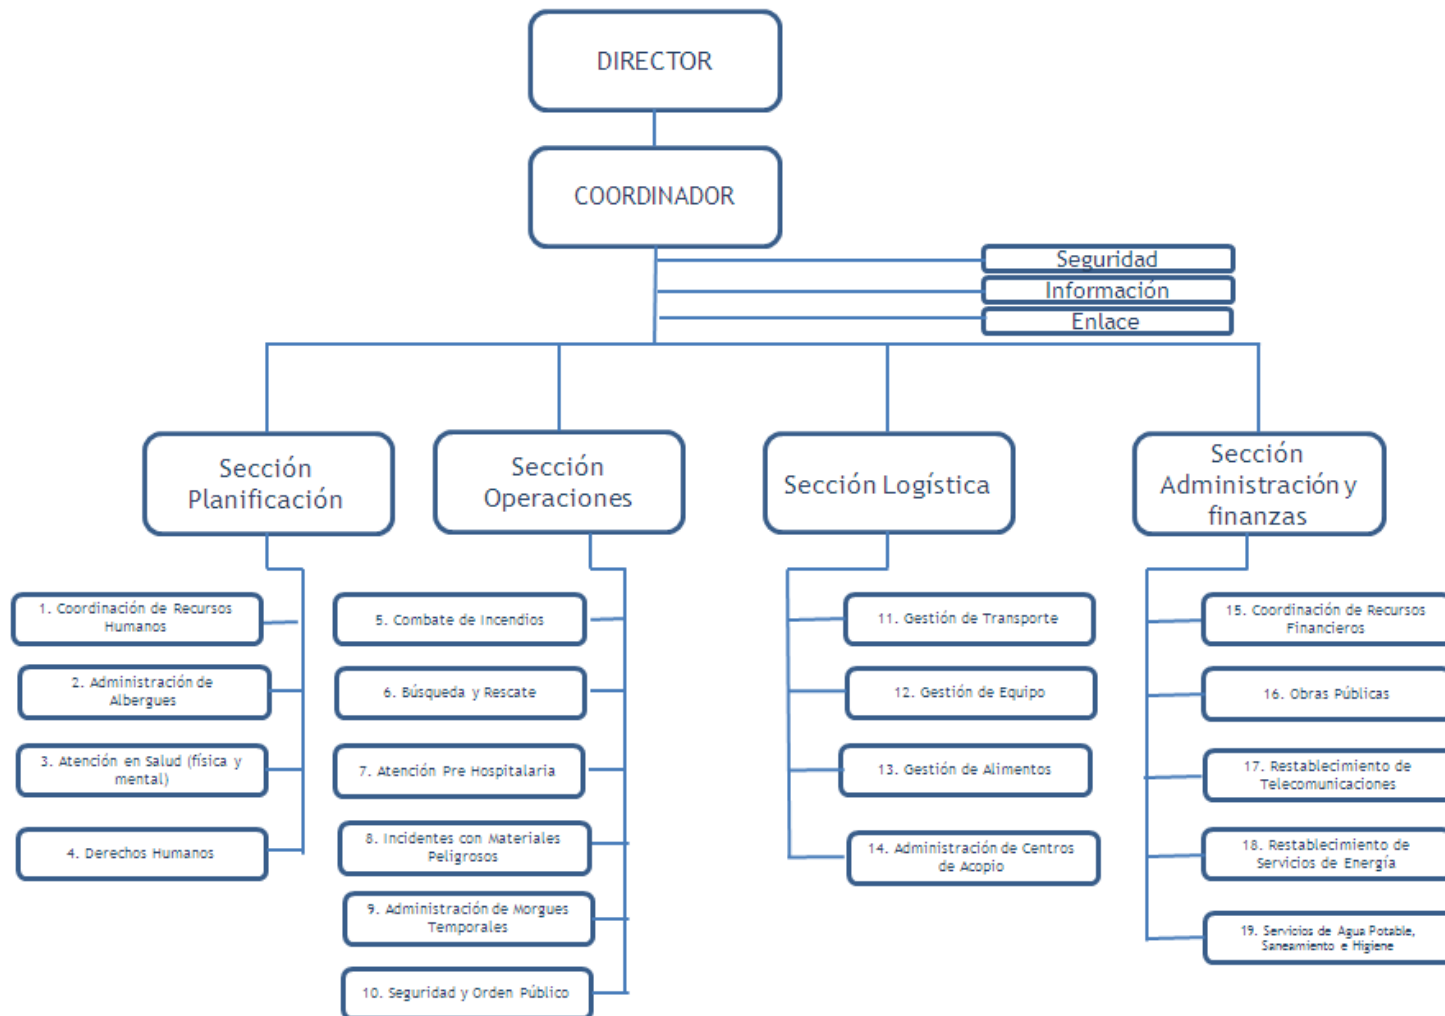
DIRECTOR

COORDINADOR

Seguridad

Información

Enlace

Sección Planificación

Sección Operaciones

Sección Logística

Sección Administración y finanzas

1. Coordinación de Recursos Humanos

2. Administración de Albergues

3. Atención en Salud (física y mental)

4. Derechos Humanos

5. Combate de Incendios

6. Búsqueda y Rescate

7. Atención Pre Hospitalaria

8. Incidentes con Materiales Peligrosos

9. Administración de Morgues Temporales

10. Seguridad y Orden Público

11. Gestión de Transporte

12. Gestión de Equipo

13. Gestión de Alimentos

14. Administración de Centros de Acopio

15. Coordinación de Recursos Financieros

16. Obras Públicas

17. Restablecimiento de Telecomunicaciones

18. Restablecimiento de Servicios de Energía

19. Servicios de Agua Potable, Saneamiento e Higiene